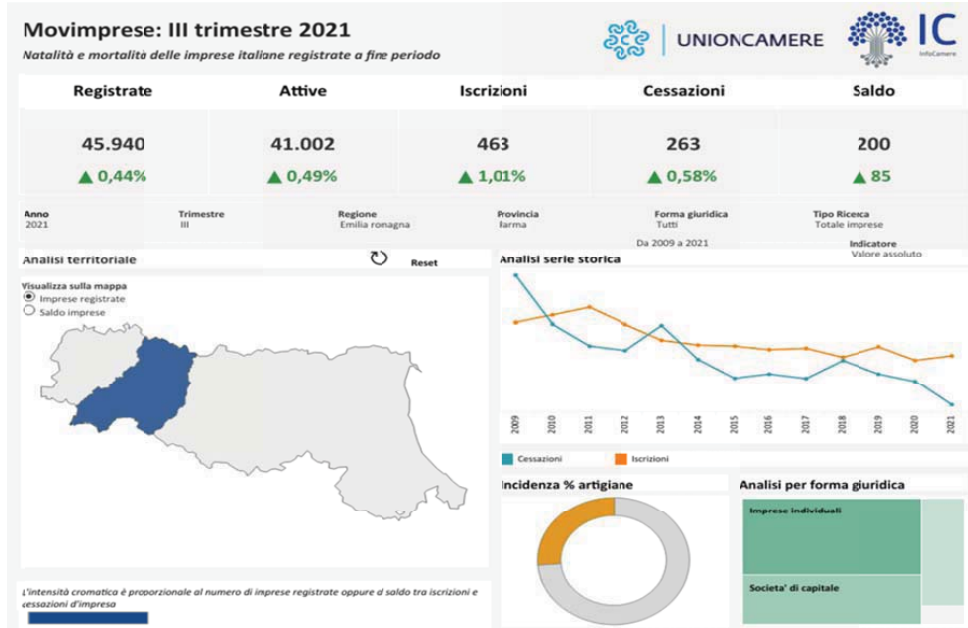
Movimprese: III trimestre 2021
Natalità e mortalità delle imprese italiane registrate a fine periodo

UNIONCAMERE

IC
InfoCamere

| Registrate | Attive | Iscrizioni | Cessazioni | Saldo |
|---|---|---|---|---|
| 45.940 | 41.002 | 463 | 263 | 200 |
| ▲ 0,44% | ▲ 0,49% | ▲ 1,01% | ▲ 0,58% | ▲ 85 |

Anno
2021

Trimestre
III

Regione
Emilia romagna

Provincia
Parma

Forma giuridica
Tutti

Tipo Ricerca
Totale imprese

Da 2009 a 2021

Indicatore
Valore assoluto

Analisi territoriale

Reset

Visualizza sulla mappa
Imprese registrate
Saldo imprese

Analisi serie storica

2009 2010 2011 2012 2013 2014 2015 2016 2017 2018 2019 2020 2021

Cessazioni
Iscrizioni

Incidenza % artigiane

Analisi per forma giuridica

Imprese individuali

Societa' di capitale

L'intensità cromatica è proporzionale al numero di imprese registrate oppure al saldo tra iscrizioni e cessazioni d'impresa